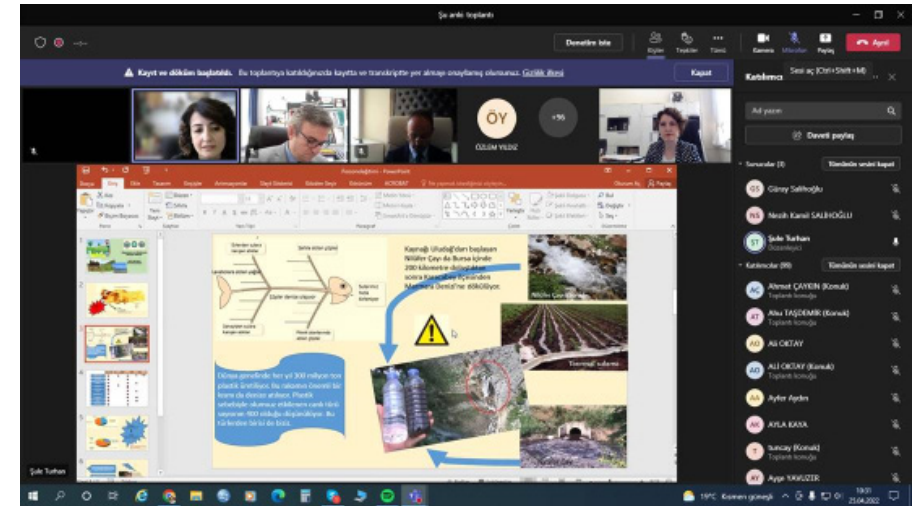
Şa ardc toplantı

Denetim iste

Kişiler Tepkiler Tümü Kamera Mikrofon Paylaş Ayrıl

Kayıt ve dökümü başlatıldı. Bu toplantıya katıldığınızda kayıtta ve transkriptte yer almayı onaylamış olursunuz. Gizlilik ilkesi

Kapat

Katılımcı

Sesi aç (Ctrl+Shift+M)

ÖY

+56

ÖZLEM YILDIZ

Ad yazın

Daveti paylaş

Sunucular (3)

Tümünün sesini kapat

GS Gürsoy Salihoğlu

NS Nesih Kamil SALİHOĞLU

ŞT Şule Turhan (Düzenleyici)

Katılımcılar (99)

Tümünün sesini kapat

AÇ Ahmet ÇAYKIN (Konuk) Toplantı konuğu

AT Alsu TAŞDEMİR (Konuk) Toplantı konuğu

AO Ali OKTAY

AO ALİ OKTAY (Konuk) Toplantı konuğu

AA Ayfer Aydın

AK AYLA KAYA

T tuncay (Konuk) Toplantı konuğu

AY Ayşe YAVUZER

Şule Turhan

Kaynağı Uludağ'dan başlayan Nilüfer Çayı da Bursa içinde 200 kilometre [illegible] sonra Karacabey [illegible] Marmara Denizi'ne dökülüyor.

Nilüfer Çayı

Dünya genelinde her yıl 300 milyon ton plastik üretiliyor. Bu rakamın önemli bir kısmı da denize akıyor. Plastik sebebiyle okyanus ekiminin canlı türü sayısının 900 olduğu düşünülüyor. Bu türlerden birisi de biziz.

Tarımsal sulama

19°C Kısmen güneşli

25.04.2022